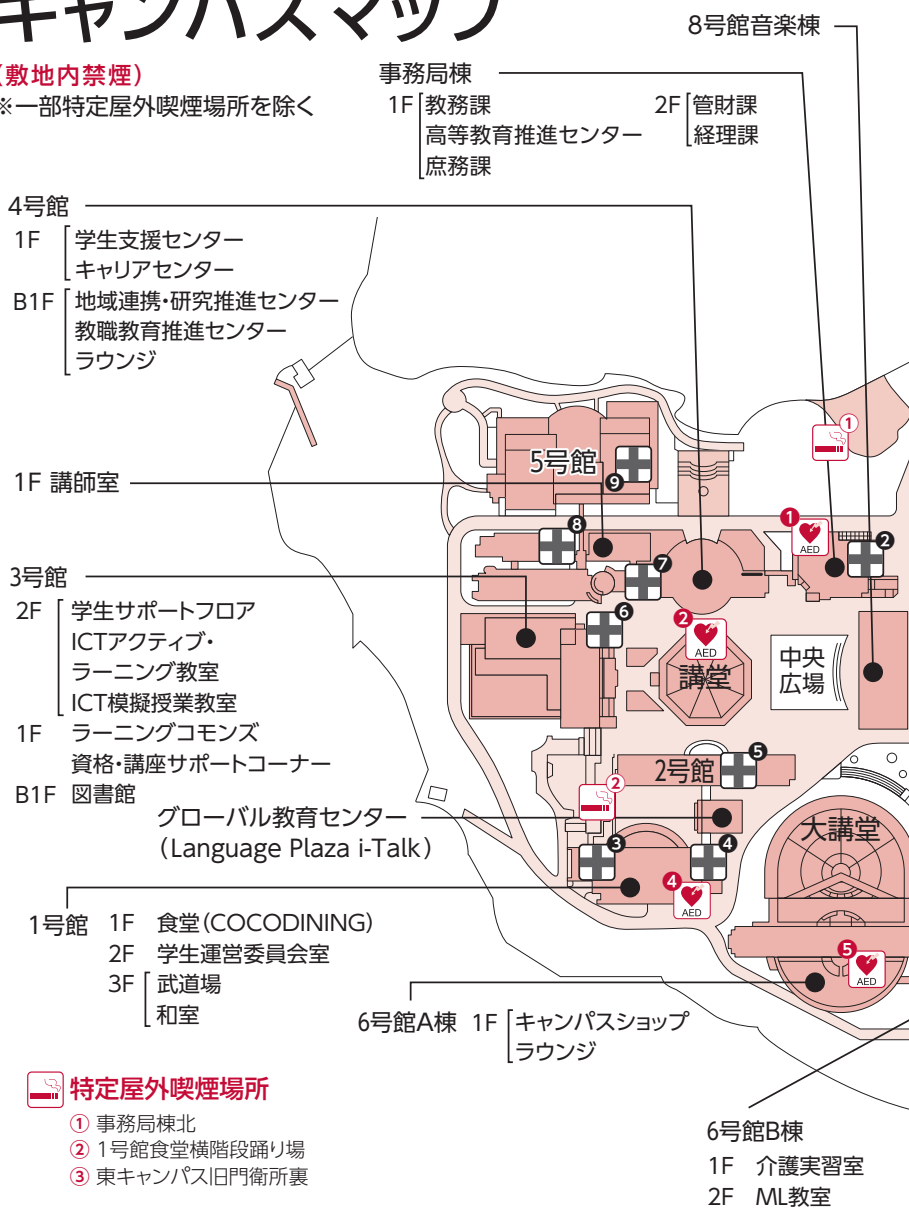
キャンパスマップ

(敷地内禁煙)
※一部特定屋外喫煙場所を除く

事務局棟
1F 教務課
高等教育推進センター
庶務課
2F 管財課
経理課

8号館音楽棟

4号館
1F 学生支援センター
キャリアセンター
B1F 地域連携・研究推進センター
教職教育推進センター
ラウンジ

1F 講師室

3号館
2F 学生サポートフロア
ICTアクティブ・
ラーニング教室
ICT模擬授業教室
1F ラーニングコモンズ
資格・講座サポートコーナー
B1F 図書館

グローバル教育センター
(Language Plaza i-Talk)

1号館 1F 食堂(COCODINING)
2F 学生運営委員会室
3F 武道場
和室

6号館A棟 1F キャンパスショップ
ラウンジ

6号館B棟
1F 介護実習室
2F ML教室

5号館
9
8
7
6
1
AED
2
2
AED
講堂
中央
広場
2号館
5
3
4
4
AED
大講堂
5
AED
1
2

特定屋外喫煙場所
① 事務局棟北
② 1号館食堂横階段踊り場
③ 東キャンパス旧門衛所裏